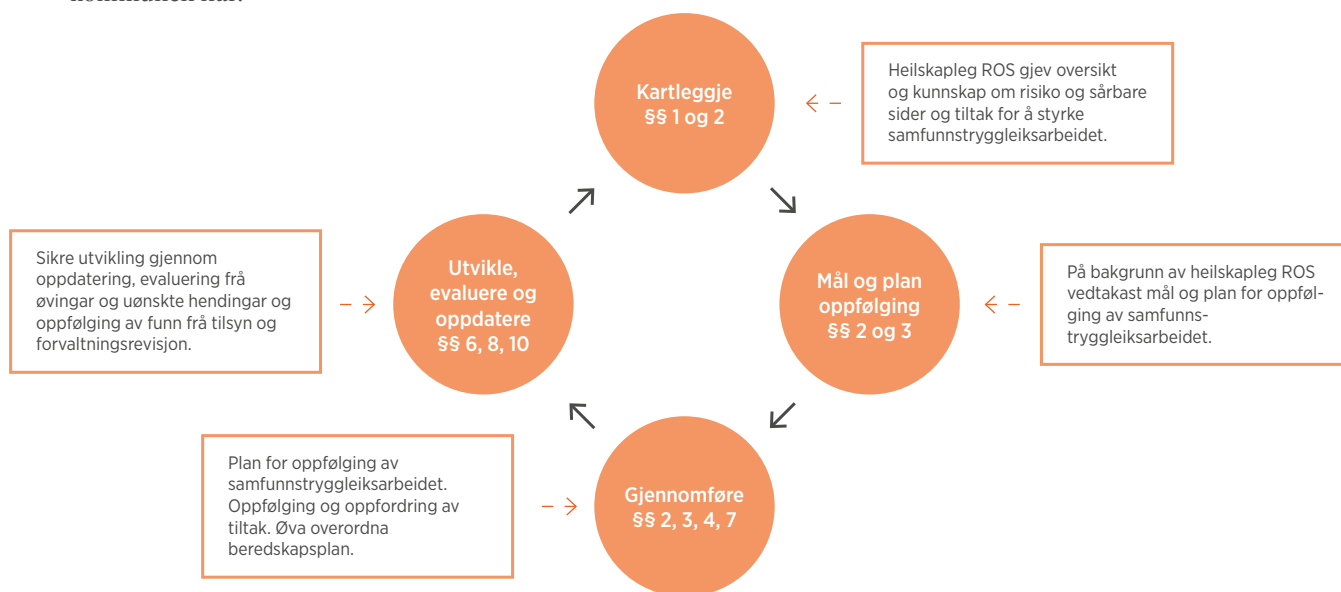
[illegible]

Kartleggje
§§ 1 og 2

Heilskapleg ROS gjev oversikt og kunnskap om risiko og sårbare sider og tiltak for å styrke samfunnstryggleiksarbeidet.

Mål og plan oppfølging
§§ 2 og 3

På bakgrunn av heilskapleg ROS vedtakast mål og plan for oppfølging av samfunnstryggleiksarbeidet.

Gjennomføre
§§ 2, 3, 4, 7

Plan for oppfølging av samfunnstryggleiksarbeidet. Oppfølging og oppfordring av tiltak. Øva overordna beredskapsplan.

Utvikle, evaluere og oppdatere
§§ 6, 8, 10

Sikre utvikling gjennom oppdatering, evaluering frå øvingar og uønskte hendingar og oppfølging av funn frå tilsyn og forvaltningsrevisjon.